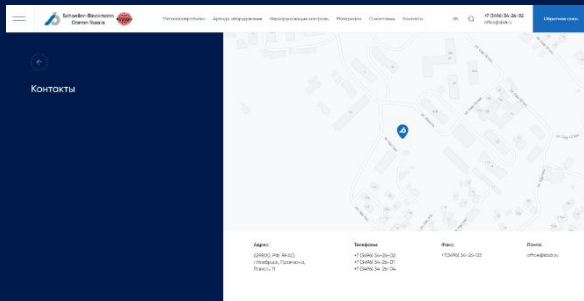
Schneider-Electric Damen Russia

Установки обработки   Аренда оборудования   Неразрушающий контроль   Материалы   О компании   Контакты

EN

+7 (3496) 34-26-02
office@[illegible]

Обратная связь

Контакты

Адрес:
629810, РФ, ЯНАО, г.Ноябрьск, Промзона, Панель 11

Телефоны:
+7 (3496) 34-26-02
+7 (3496) 34-26-01
+7 (3496) 34-26-04

Факс:
+7 (3496) 34-26-03

Почта:
office@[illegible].ru